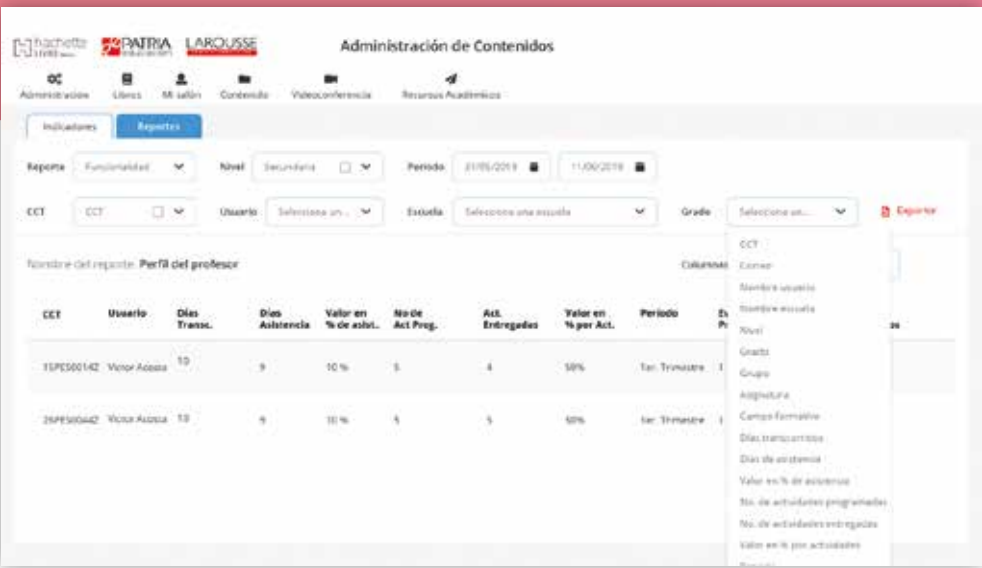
hachette LIVRE PATRIA EDUCACIÓN LAROUSSE

Administración de Contenidos

Administración Libros Mi salón Contenido Videoconferencia Recursos Académicos

Indicadores Reportes

Reporte Funcionalidad Nivel Secundaria Periodo 31/05/2019 11/06/2019

CCT CCT Usuario Selecciona un... Escuela Selecciona una escuela Grado Selecciona un... Exportar

Nombre del reporte: Perfil del profesor Columnas

| CCT | Usuario | Días Transc. | Días Asistencia | Valor en % de asist. | No de Act Prog. | Act. Entregadas | Valor en % por Act. | Periodo | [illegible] |
|---|---|---|---|---|---|---|---|---|---|
| 15PES0014Z | Victor Acosta | 10 | 9 | 10 % | 5 | 4 | 50% | 1er. Trimestre | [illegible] |
| 26PES0044Z | Victor Acosta | 10 | 9 | 10 % | 5 | 5 | 50% | 1er. Trimestre | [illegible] |

CCT
Correo
Nombre usuario
Nombre escuela
Nivel
Grado
Grupo
Asignatura
Campo formativo
Días transcurridos
Días de asistencia
Valor en % de asistencia
No. de actividades programadas
No. de actividades entregadas
Valor en % por actividades
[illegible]